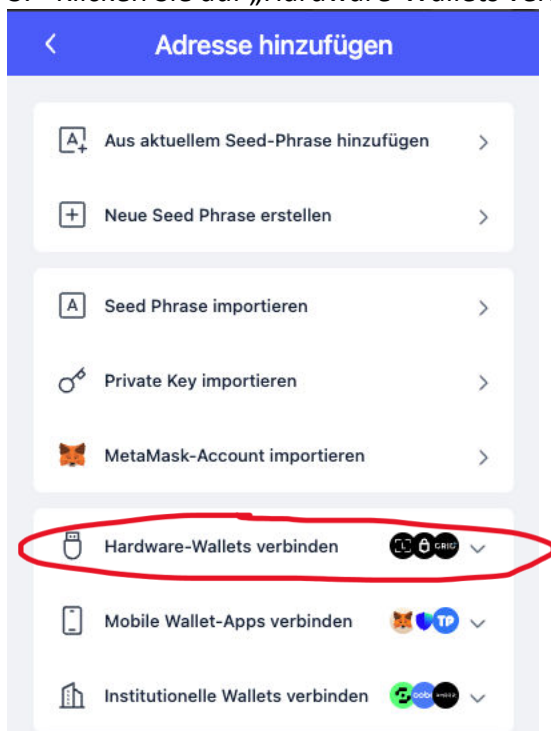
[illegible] Klicken Sie auf „Hardware-Wallets ver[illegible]

Adresse hinzufügen

Aus aktuellem Seed-Phrase hinzufügen

Neue Seed Phrase erstellen

Seed Phrase importieren

Private Key importieren

MetaMask-Account importieren

Hardware-Wallets verbinden

Mobile Wallet-Apps verbinden

Institutionelle Wallets verbinden